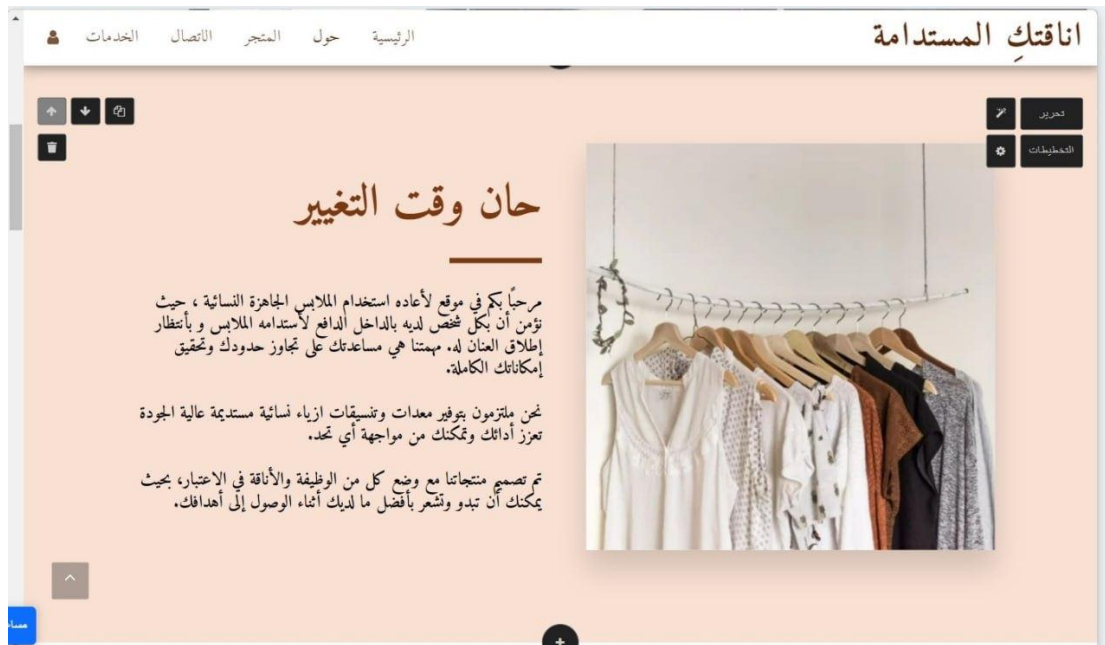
اناقتكِ المستدامة

الرئيسية حول المتجر الاتصال الخدمات

تحرير
التخطيطات

حان وقت التغيير

مرحباً بكم في موقع لأعاده استخدام الملابس الجاهزة النسائية ، حيث نؤمن أن بكل شخص لديه بالداخل الدافع لأستدامه الملابس و بأنتظار إطلاق العنان له، مهمتنا هي مساعدتك على تجاوز حدودك وتحقيق إمكاناتك الكاملة.

نحن ملتزمون بتوفير معدات وتنسيقات ازياء نسائية مستديمة عالية الجودة تعزز أدائك وتمكنك من مواجهة أي تحد.

تم تصميم منتجاتنا مع وضع كل من الوظيفة والأناقة في الاعتبار، بحيث يمكنك أن تبدو وتشعر بأفضل ما لديك أثناء الوصول إلى أهدافك.

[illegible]